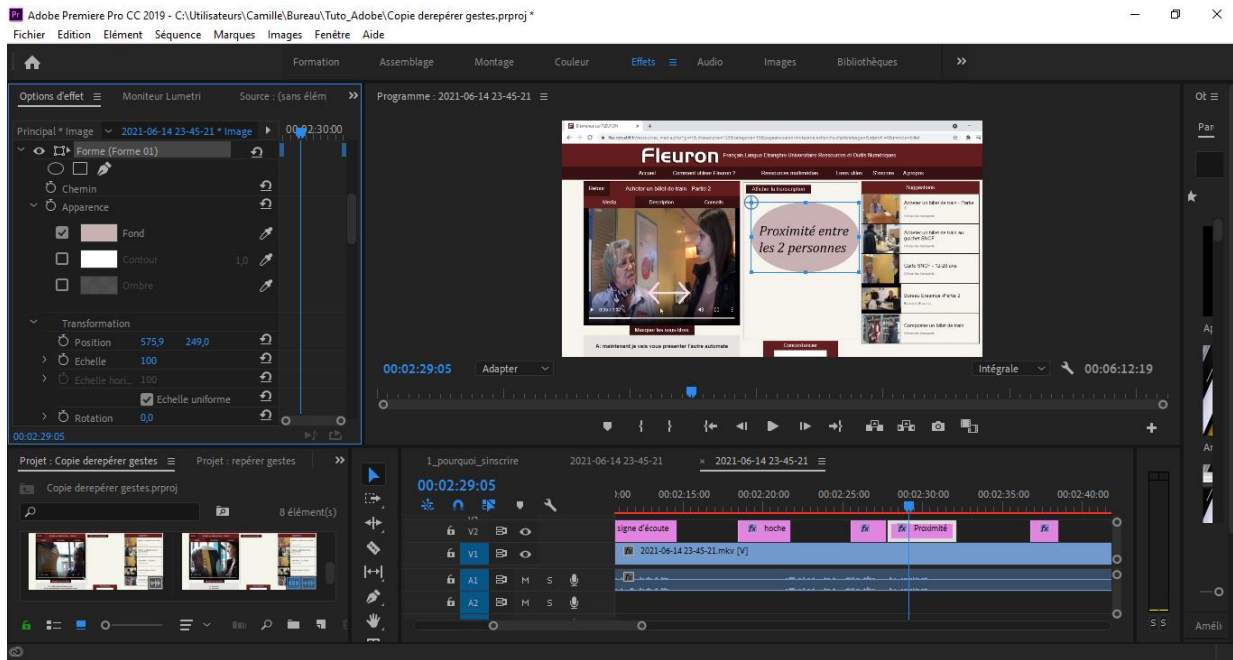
Adobe Premiere Pro CC 2019 - C:\Utilisateurs\Camille\Bureau\Tuto_Adobe\Copie derepérer gestes.prproj *

Fichier Edition Elément Séquence Marques Images Fenêtre Aide

Formation Assemblage Montage Couleur Effets Audio Images Bibliothèques »

Options d'effet ≡ Moniteur Lumetri Source : (sans élém »

Principal * Image 2021-06-14 23-45-21 * Image 00:02:30:00

Forme (Forme 01)

Chemin

Apparence

Fond

Contour 1,0

Ombre

Transformation

Position 575,9 249,0

Echelle 100

Echelle hori... 100

Echelle uniforme

Rotation 0,0

00:02:29:05

Programme : 2021-06-14 23-45-21 ≡

Fleuron

Proximité entre les 2 personnes

Masquer les sous-titres

A: maintenant je vais vous présenter l'automate

00:02:29:05 Adapter Intégrale 00:06:12:19

Projet : Copie derepérer gestes ≡ Projet : repérer gestes »

Copie derepérer gestes.prproj

8 élément(s)

1_pourquoi_sinscrire 2021-06-14 23-45-21 × 2021-06-14 23-45-21 ≡

00:02:29:05

:00 00:02:15:00 00:02:20:00 00:02:25:00 00:02:30:00 00:02:35:00 00:02:40:00

V2 signe d'écoute fx hoche fx fx Proximité fx

V1 2021-06-14 23-45-21.mkv [V]

A1 M S

A2 M S

S S

Par

Ap

Ar

Amél